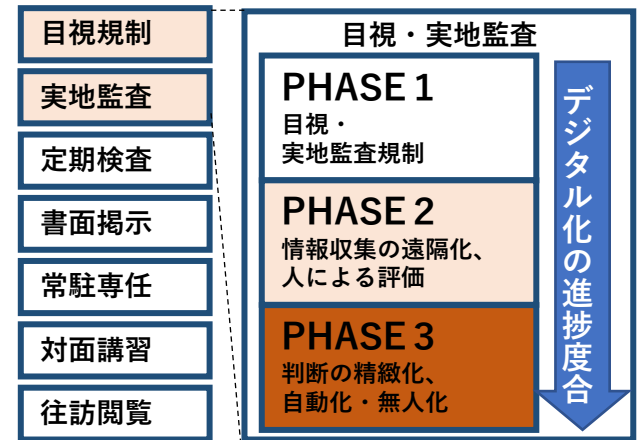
目視規制

実地監査

定期検査

書面掲示

常駐専任

対面講習

往訪閲覧

目視・実地監査

PHASE 1
目視・
実地監査規制

PHASE 2
情報収集の遠隔化、
人による評価

PHASE 3
判断の精緻化、
自動化・無人化

デジタル化の進捗度合